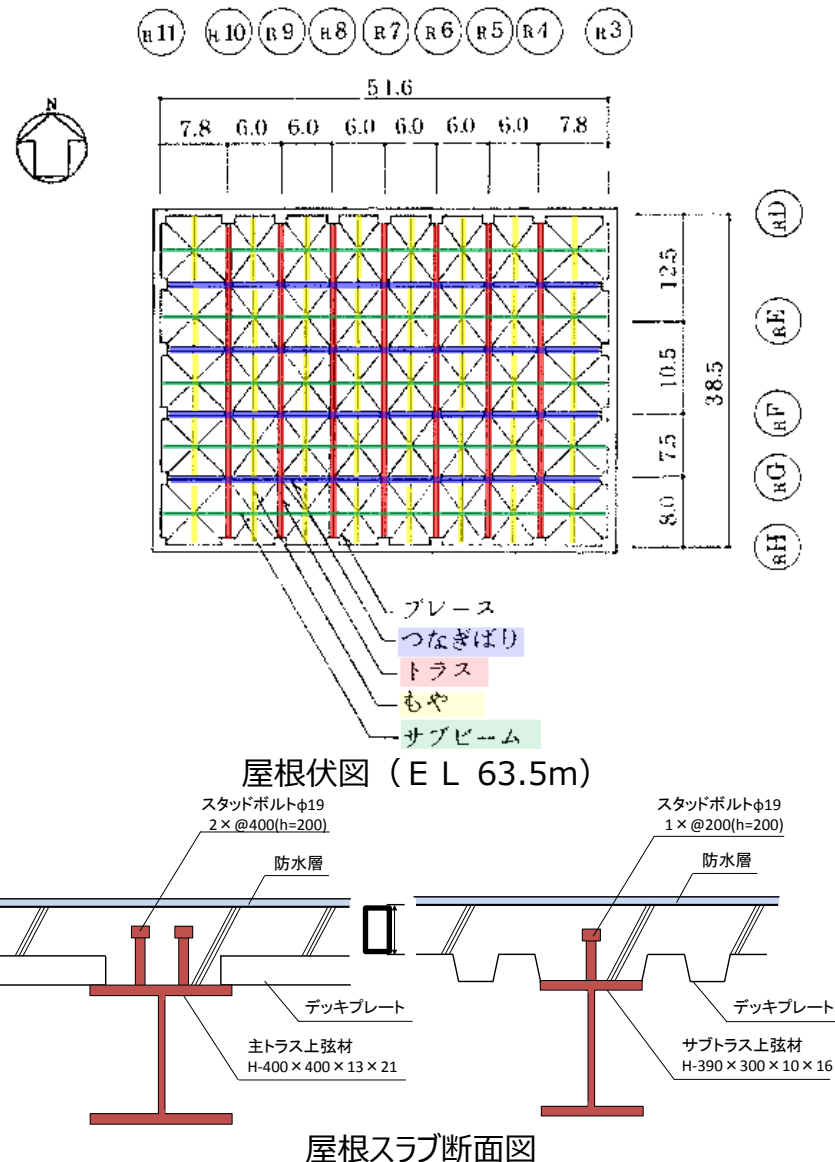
R11 R10 R9 R8 R7 R6 R5 R4 R3

N

51.6

7.8 6.0 6.0 6.0 6.0 6.0 6.0 7.8

RD RE RF RG RH

12.5 10.5 7.5 8.0 38.5

ブレース
つなぎばり
トラス
もや
サブビーム

屋根伏図（ＥＬ 63.5m）

スタッドボルトφ19
2×@400(h=200)

防水層

デッキプレート

主トラス上弦材
H-400×400×13×21

スタッドボルトφ19
1×@200(h=200)

防水層

デッキプレート

サブトラス上弦材
H-390×300×10×16

屋根スラブ断面図